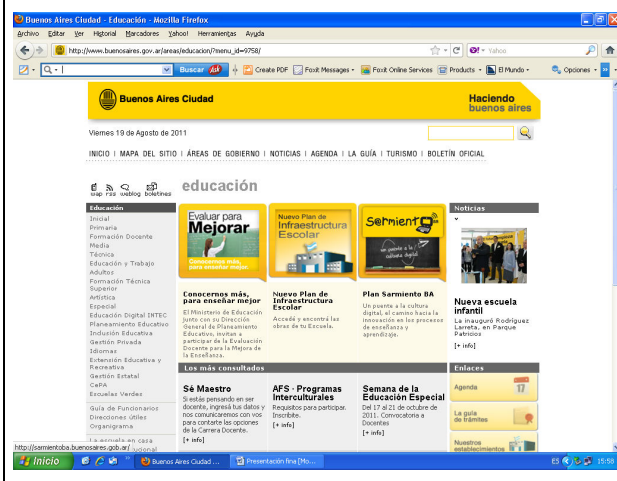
Buenos Aires Ciudad - Educación - Mozilla Firefox

Archivo Editar Ver Historial Marcadores Yahoo! Herramientas Ayuda

http://www.buenosaires.gov.ar/areas/educacion/?menu_id=9758/

Yahoo

Buscar

Create PDF Foxit Messages Foxit Online Services Products El Mundo Opciones

Buenos Aires Ciudad

Haciendo buenos aires

Viernes 19 de Agosto de 2011

INICIO | MAPA DEL SITIO | ÁREAS DE GOBIERNO | NOTICIAS | AGENDA | LA GUÍA | TURISMO | BOLETÍN OFICIAL

wap rss weblog boletines

educación

Educación
Inicial
Primaria
Formación Docente
Media
Técnica
Educación y Trabajo Adultos
Formación Técnica Superior
Artística
Especial
Educación Digital INTEC
Planeamiento Educativo
Inducción Educativa
Gestión Privada
Idiomas
Extensión Educativa y Recreativa
Gestión Estatal
CePA
Escuelas Verdes

Guía de Funcionarios
Direcciones Útiles
Organigrama

La escuela en casa

Evaluar para Mejorar
Conocemos más, para enseñar mejor.

Nuevo Plan de Infraestructura Escolar

Sarmiento
un puente a la cultura digital

Conocernos más, para enseñar mejor
El Ministerio de Educación junto con su Dirección General de Planeamiento Educativo, invitan a participar de la Evaluación Docente para la Mejora de la Enseñanza.

Nuevo Plan de Infraestructura Escolar
Accedé y encontrá las obras de tu Escuela.

Plan Sarmiento BA
Un puente a la cultura digital, el camino hacia la innovación en los procesos de enseñanza y aprendizaje.

Noticias

Nueva escuela infantil
La inauguró Rodríguez Larreta, en Parque Patricios
[+ info]

Los más consultados

Sé Maestro
Si estás pensando en ser docente, ingresá tus datos y nos comunicaremos con vos para contarte las opciones de la Carrera Docente.
[+ info]

AFS - Programas Interculturales
Requisitos para participar. Inscribite.
[+ info]

Semana de la Educación Especial
Del 17 al 21 de octubre de 2011. Convocatoria a Docentes
[+ info]

Enlaces
Agenda
La guía de trámites
Nuestros establecimientos

http://sarmientoba.buenosaires.gob.ar/

Inicio Buenos Aires Ciudad ... Presentación final [Mo... ES 15:58